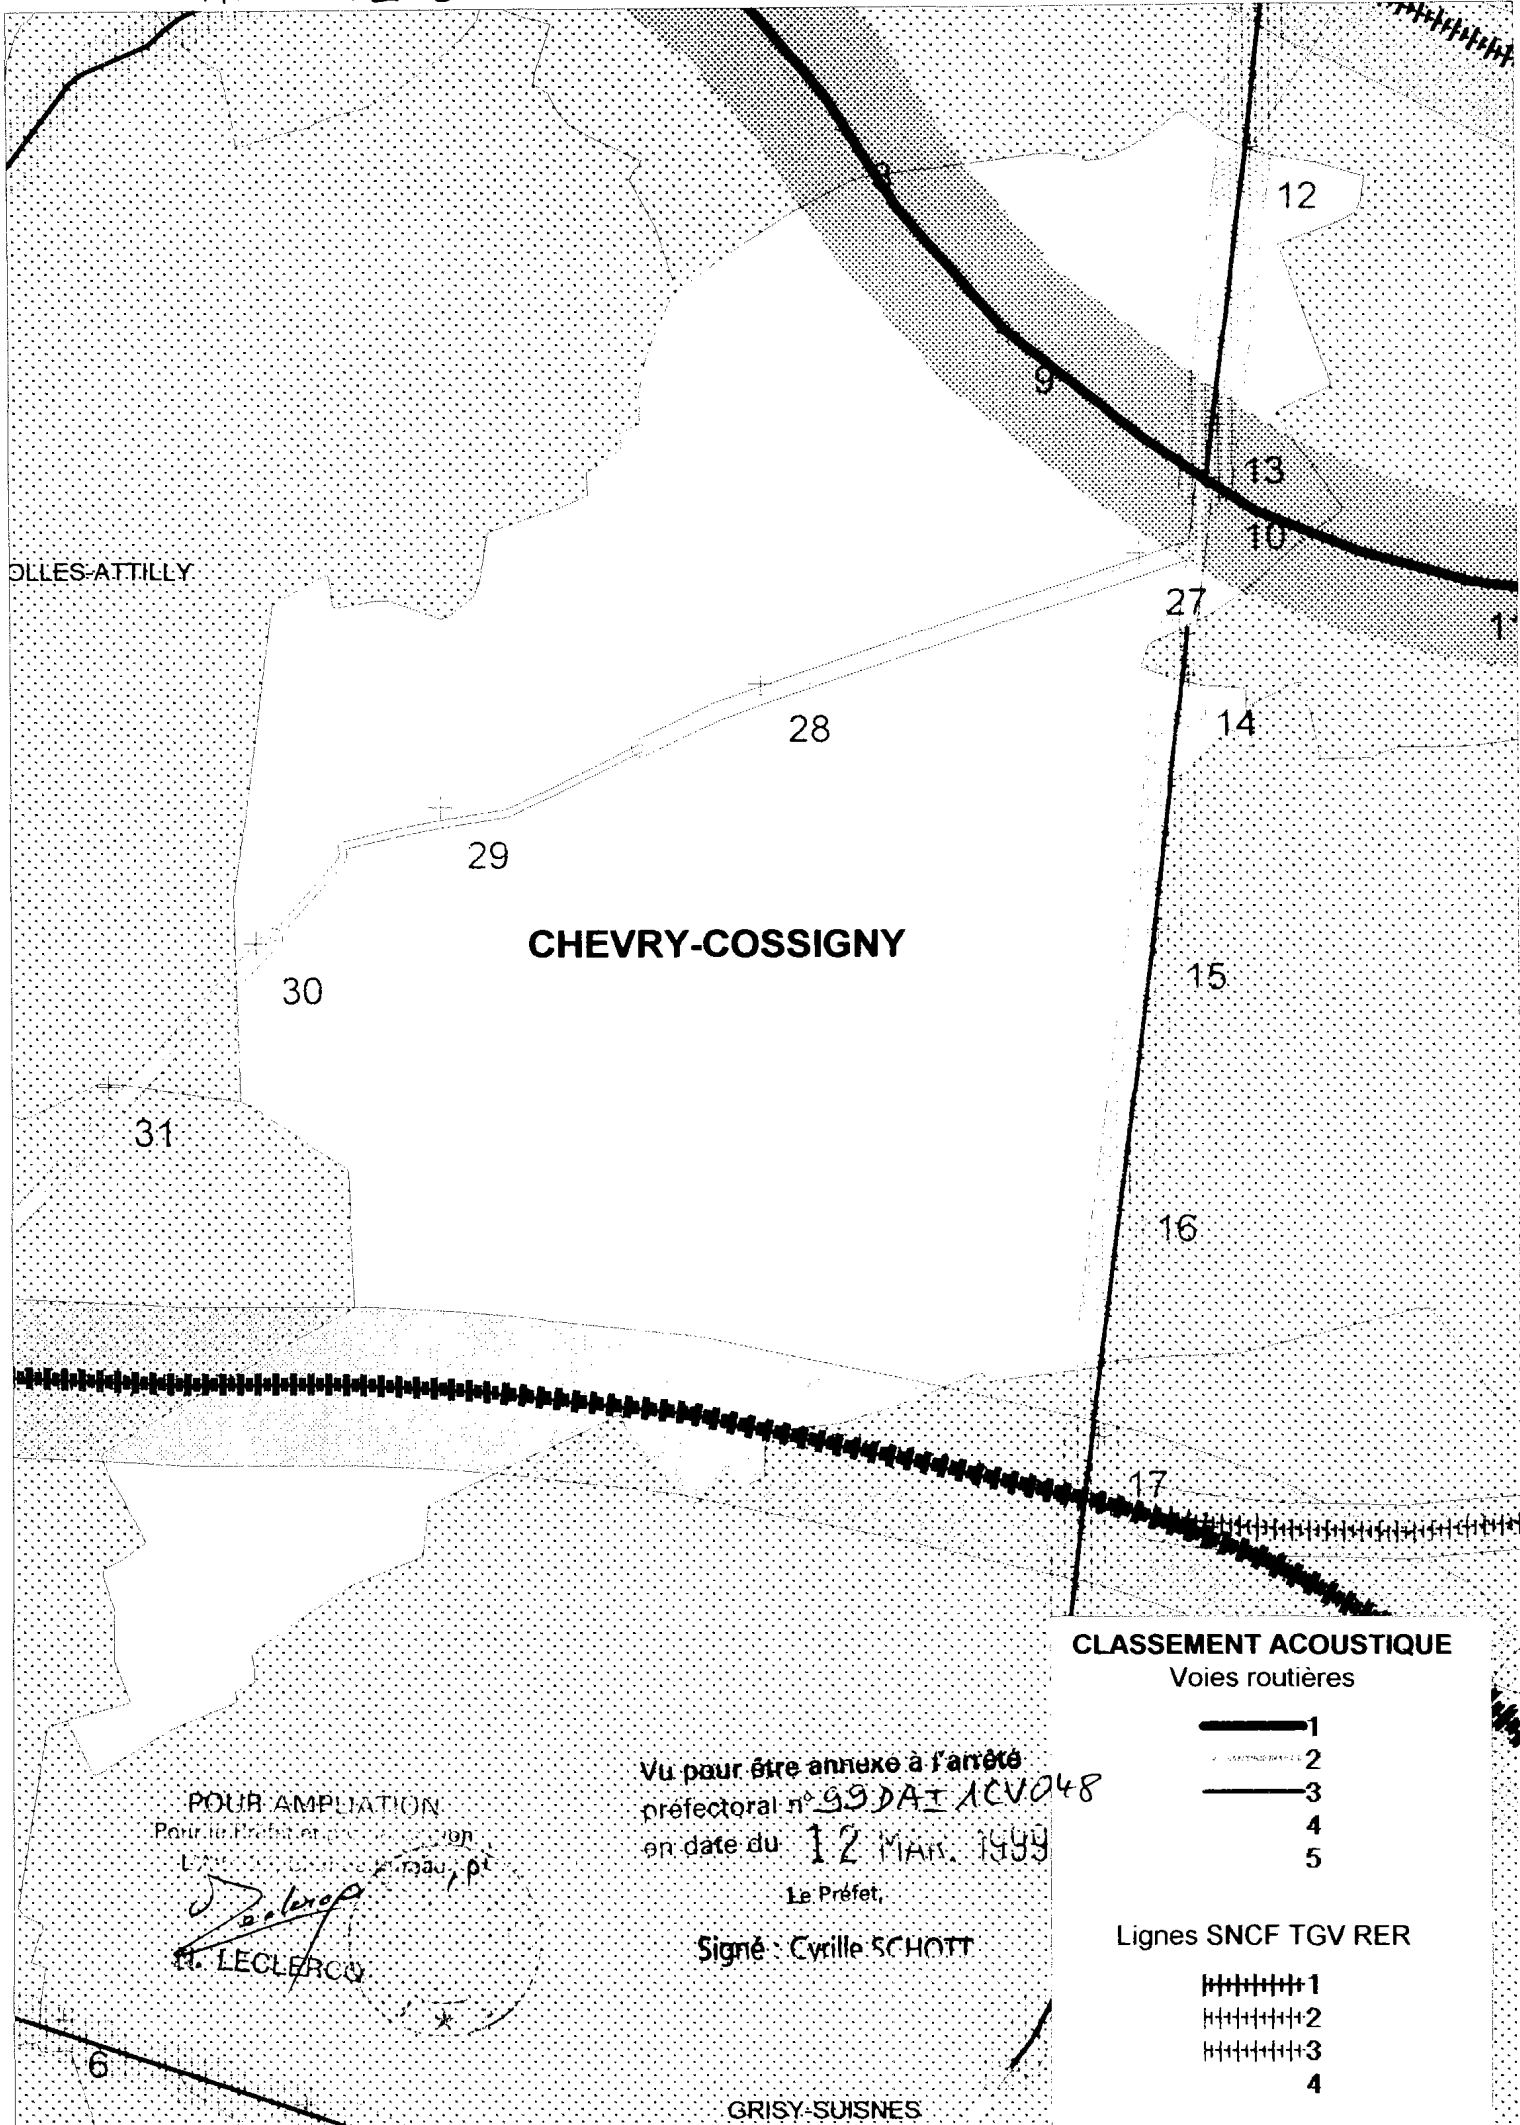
8

12

9

13

10

OLLES-ATTILLY

27

28

14

29

CHEVRY-COSSIGNY

30

15

31

16

17

CLASSEMENT ACOUSTIQUE
Voies routières
1
2
3
4
5

Lignes SNCF TGV RER
1
2
3
4

Vu pour être annexé à l'arrêté préfectoral n° 99 DAI 1CV 048 en date du 12 MAR. 1999

Le Préfet,

Signé : Cyrille SCHOTT

POUR AMPLIATION
Pour le Préfet et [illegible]
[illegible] Bureau, p.i.

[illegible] LECLERCQ

6

GRISY-SUISNES